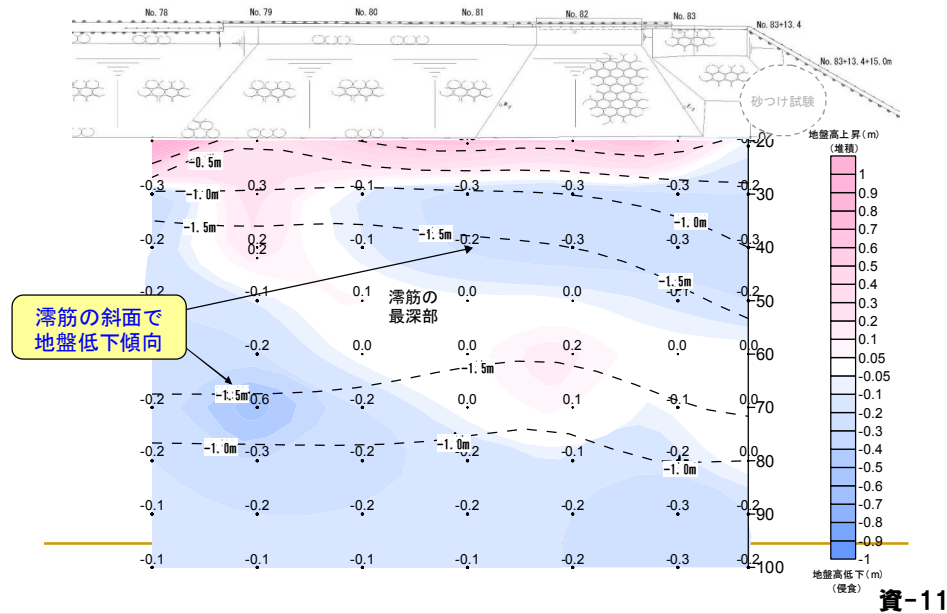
No. 78 No. 79 No. 80 No. 81 No. 82 No. 83 No. 83+13.4 No. 83+13.4+15.0m

砂つけ試験

-0.5m
-1.0m
-1.5m
-1.5m
-1.0m
-1.5m
-1.5m
-1.5m
-1.0m
-1.0m
-1.0m

| -0.3 | 0.3 | 0.1 | 0.3 | -0.3 | -0.3 | -0.2 |
|---|---|---|---|---|---|---|
| -0.2 | 0.2 0.2 | -0.1 | 0.2 | -0.3 | -0.3 | -0.3 |
| -0.2 | -0.1 | 0.1 | 0.0 | 0.0 | -0.1 | -0.2 |
| | -0.2 | 0.0 | 0.0 | 0.2 | 0.0 | 0.0 |
| -0.2 | -0.6 | -0.2 | 0.0 | 0.1 | 0.1 | 0.0 |
| -0.2 | -0.3 | -0.2 | -0.2 | -0.1 | -0.2 | 0.0 |
| -0.1 | -0.2 | -0.2 | -0.2 | -0.2 | -0.3 | -0.2 |
| -0.1 | -0.1 | -0.1 | -0.1 | -0.2 | -0.3 | -0.2 |

澪筋の最深部

澪筋の斜面で地盤低下傾向

20
30
40
50
60
70
80
90
100

地盤高上昇（m）
（堆積）
1
0.9
0.8
0.7
0.6
0.5
0.4
0.3
0.2
0.1
0.05
-0.05
-0.1
-0.2
-0.3
-0.4
-0.5
-0.6
-0.7
-0.8
-0.9
-1
地盤高低下（m）
（侵食）

資-11